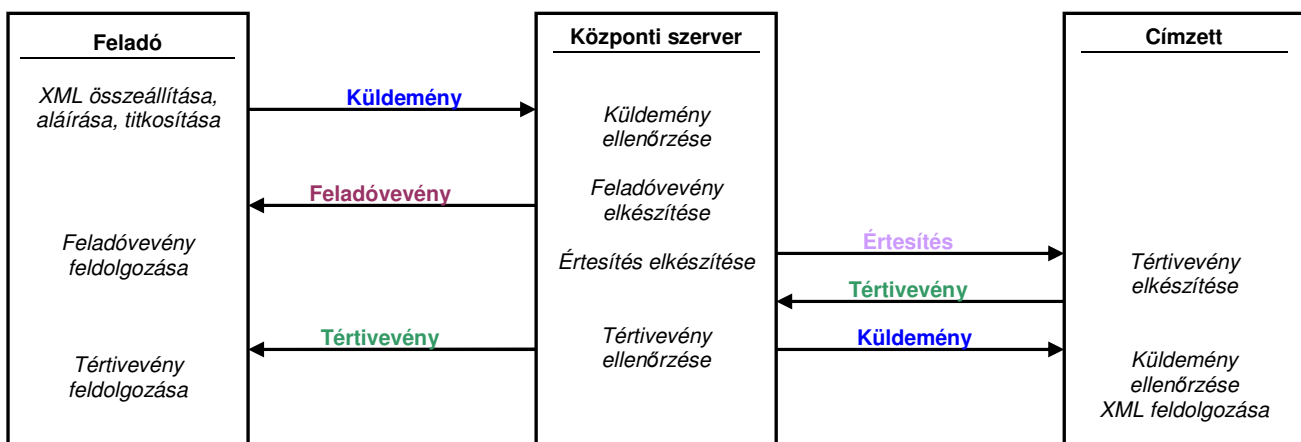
Feladó

XML összeállítása, aláírása, titkosítása

Feladóvevény feldolgozása

Tértivevény feldolgozása

Küldemény

Feladóvevény

Tértivevény

Központi szerver

Küldemény ellenőrzése

Feladóvevény elkészítése

Értesítés elkészítése

Tértivevény ellenőrzése

Értesítés

Tértivevény

Küldemény

Címzett

Tértivevény elkészítése

Küldemény ellenőrzése XML feldolgozása